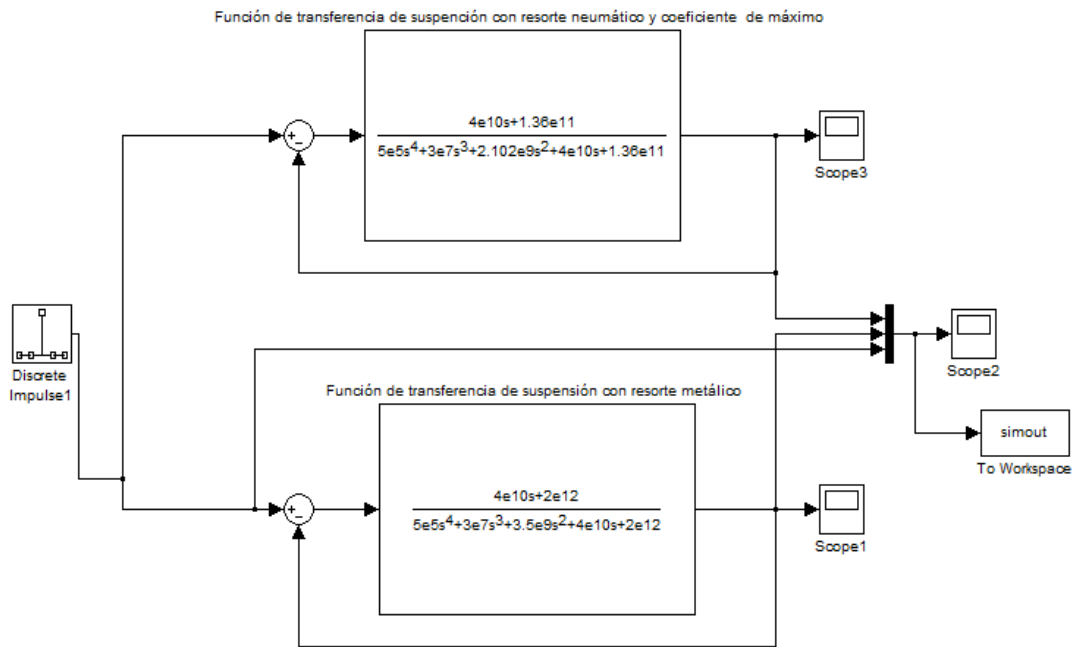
Función de transferencia de suspención con resorte neumático y coeficiente de máximo

$\frac{4e10s+1.36e11}{5e5s^4+3e7s^3+2.102e9s^2+4e10s+1.36e11}$

+
-

Scope3

Discrete Impulse1

Scope2

simout

To Workspace

Función de transferencia de suspensión con resorte metálico

$\frac{4e10s+2e12}{5e5s^4+3e7s^3+3.5e9s^2+4e10s+2e12}$

+
-

Scope1